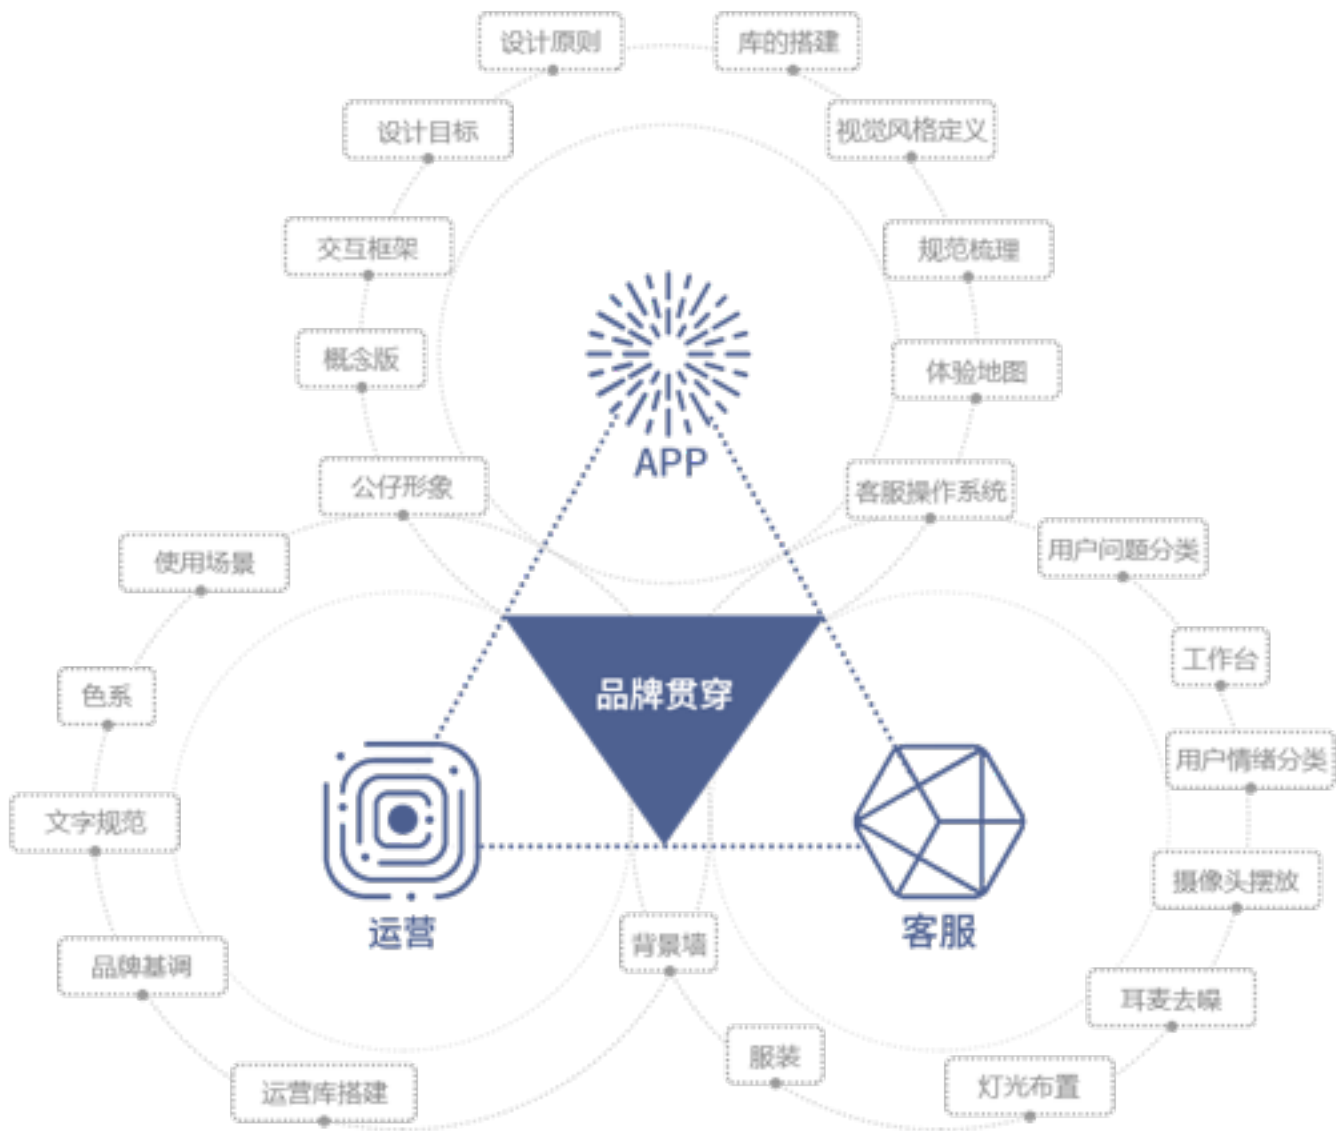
设计原则
库的搭建
设计目标
视觉风格定义
交互框架
规范梳理
概念版
体验地图
APP
公仔形象
客服操作系统
使用场景
用户问题分类
工作台
品牌贯穿
色系
用户情绪分类
文字规范
运营
客服
摄像头摆放
品牌基调
背景墙
耳麦去噪
服装
运营库搭建
灯光布置